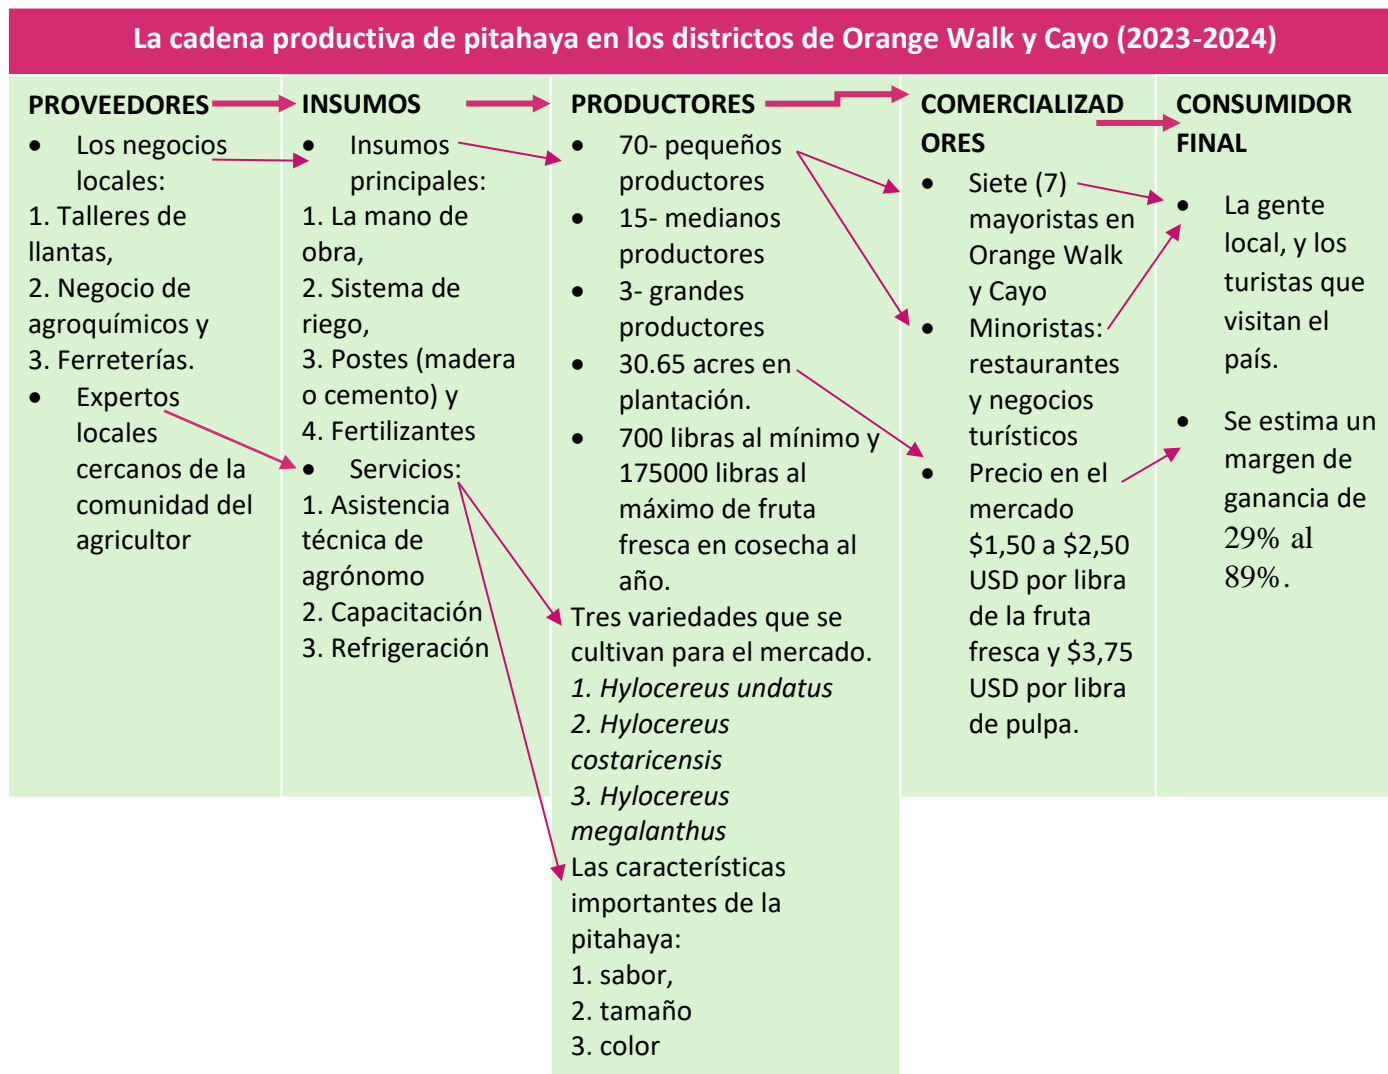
La cadena productiva de pitahaya en los districtos de Orange Walk y Cayo (2023-2024)

PROVEEDORES
- Los negocios locales:
1. Talleres de llantas,
2. Negocio de agroquímicos y
3. Ferreterías.
- Expertos locales cercanos de la comunidad del agricultor

INSUMOS
- Insumos principales:
1. La mano de obra,
2. Sistema de riego,
3. Postes (madera o cemento) y
4. Fertilizantes
- Servicios:
1. Asistencia técnica de agrónomo
2. Capacitación
3. Refrigeración

PRODUCTORES
- 70- pequeños productores
- 15- medianos productores
- 3- grandes productores
- 30.65 acres en plantación.
- 700 libras al mínimo y 175000 libras al máximo de fruta fresca en cosecha al año.

Tres variedades que se cultivan para el mercado.
*1. Hylocereus undatus*
*2. Hylocereus costaricensis*
*3. Hylocereus megalanthus*
Las características importantes de la pitahaya:
1. sabor,
2. tamaño
3. color

COMERCIALIZADORES
- Siete (7) mayoristas en Orange Walk y Cayo
- Minoristas: restaurantes y negocios turísticos
- Precio en el mercado $1,50 a $2,50 USD por libra de la fruta fresca y $3,75 USD por libra de pulpa.

CONSUMIDOR FINAL
- La gente local, y los turistas que visitan el país.
- Se estima un margen de ganancia de 29% al 89%.